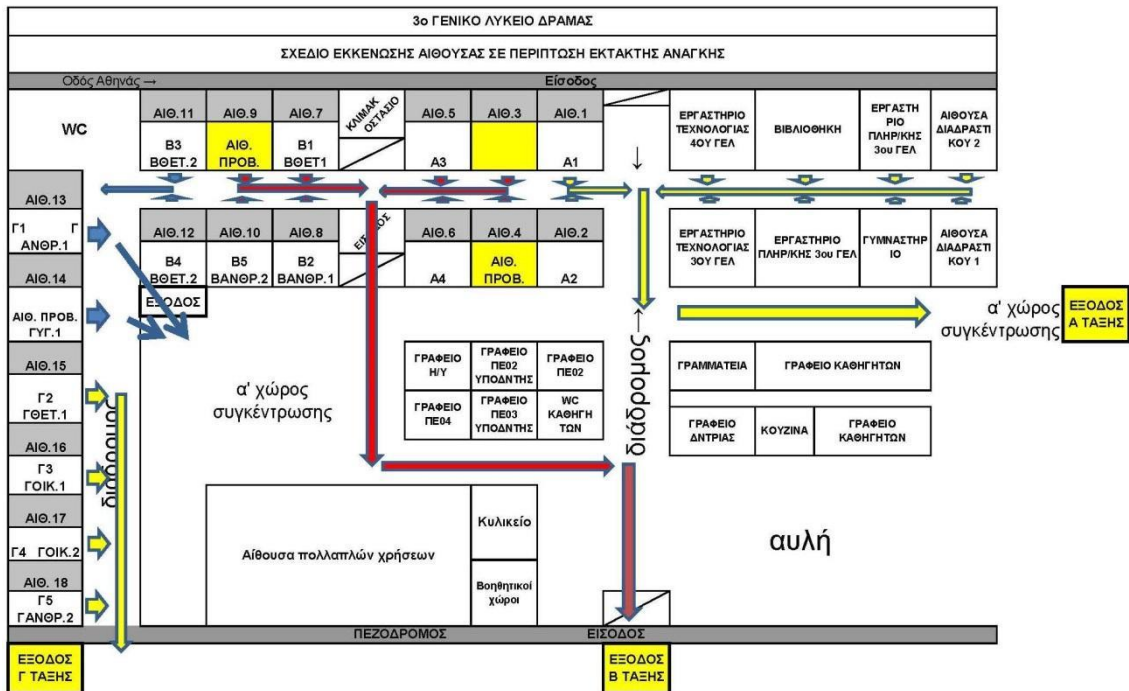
3ο ΓΕΝΙΚΟ ΛΥΚΕΙΟ ΔΡΑΜΑΣ

ΣΧΕΔΙΟ ΕΚΚΕΝΩΣΗΣ ΑΙΘΟΥΣΑΣ ΣΕ ΠΕΡΙΠΤΩΣΗ ΕΚΤΑΚΤΗΣ ΑΝΑΓΚΗΣ

Οδός Αθηνάς →

Είσοδος

WC

ΑΙΘ.11
B3 ΒΘΕΤ.2

ΑΙΘ.9
ΑΙΘ. ΠΡΟΒ.

ΑΙΘ.7
B1 ΒΘΕΤ1

ΚΛΙΜΑΚΟΣΤΑΣΙΟ

ΑΙΘ.5
Α3

ΑΙΘ.3

ΑΙΘ.1
Α1

ΕΡΓΑΣΤΗΡΙΟ ΤΕΧΝΟΛΟΓΙΑΣ 4ΟΥ ΓΕΛ

ΒΙΒΛΙΟΘΗΚΗ

ΕΡΓΑΣΤΗΡΙΟ ΠΛΗΡ/ΚΗΣ 3ου ΓΕΛ

ΑΙΘΟΥΣΑ ΔΙΑΔΡΑΣΤΙΚΟΥ 2

ΑΙΘ.13

Γ1 Γ ΑΝΘΡ.1

ΑΙΘ.14

ΑΙΘ.12
Β4 ΒΘΕΤ.2

ΑΙΘ.10
Β5 ΒΑΝΘΡ.2

ΑΙΘ.8
Β2 ΒΑΝΘΡ.1

ΕΙΣΟΔΟΣ

ΑΙΘ.6
Α4

ΑΙΘ.4
ΑΙΘ. ΠΡΟΒ.

ΑΙΘ.2
Α2

ΕΡΓΑΣΤΗΡΙΟ ΤΕΧΝΟΛΟΓΙΑΣ 3ΟΥ ΓΕΛ

ΕΡΓΑΣΤΗΡΙΟ ΠΛΗΡ/ΚΗΣ 3ου ΓΕΛ

ΓΥΜΝΑΣΤΗΡΙΟ

ΑΙΘΟΥΣΑ ΔΙΑΔΡΑΣΤΙΚΟΥ 1

ΕΙΣΟΔΟΣ

ΑΙΘ. ΠΡΟΒ. ΓΥΓ.1

α' χώρος συγκέντρωσης

ΕΞΟΔΟΣ Α ΤΑΞΗΣ

ΑΙΘ.15

Γ2 ΓΘΕΤ.1

ΑΙΘ.16

Γ3 ΓΟΙΚ.1

ΑΙΘ.17

Γ4 ΓΟΙΚ.2

ΑΙΘ. 18

Γ5 ΓΑΝΘΡ.2

διάδρομος

α' χώρος συγκέντρωσης

ΓΡΑΦΕΙΟ Η/Υ

ΓΡΑΦΕΙΟ ΠΕ02 ΥΠΟΔΝΤΗΣ

ΓΡΑΦΕΙΟ ΠΕ02

ΓΡΑΦΕΙΟ ΠΕ04

ΓΡΑΦΕΙΟ ΠΕ03 ΥΠΟΔΝΤΗΣ

WC ΚΑΘΗΓΗΤΩΝ

διάδρομος

ΓΡΑΜΜΑΤΕΙΑ

ΓΡΑΦΕΙΟ ΚΑΘΗΓΗΤΩΝ

ΓΡΑΦΕΙΟ ΔΝΤΡΙΑΣ

ΚΟΥΖΙΝΑ

ΓΡΑΦΕΙΟ ΚΑΘΗΓΗΤΩΝ

Αίθουσα πολλαπλών χρήσεων

Κυλικείο

Βοηθητικοί χώροι

αυλή

ΠΕΖΟΔΡΟΜΟΣ

ΕΙΣΟΔΟΣ

ΕΞΟΔΟΣ Γ ΤΑΞΗΣ

ΕΞΟΔΟΣ Β ΤΑΞΗΣ